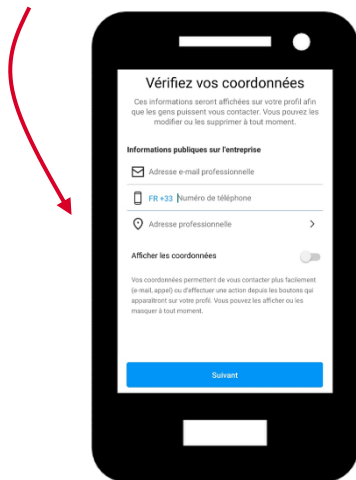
Vérifiez vos coordonnées

Ces informations seront affichées sur votre profil afin que les gens puissent vous contacter. Vous pouvez les modifier ou les supprimer à tout moment.

Informations publiques sur l'entreprise

Adresse e-mail professionnelle

FR +33 Numéro de téléphone

Adresse professionnelle

Afficher les coordonnées

Vos coordonnées permettent de vous contacter plus facilement (e-mail, appel) ou d'effectuer une action depuis les boutons qui apparaîtront sur votre profil. Vous pouvez les afficher ou les masquer à tout moment.

Suivant